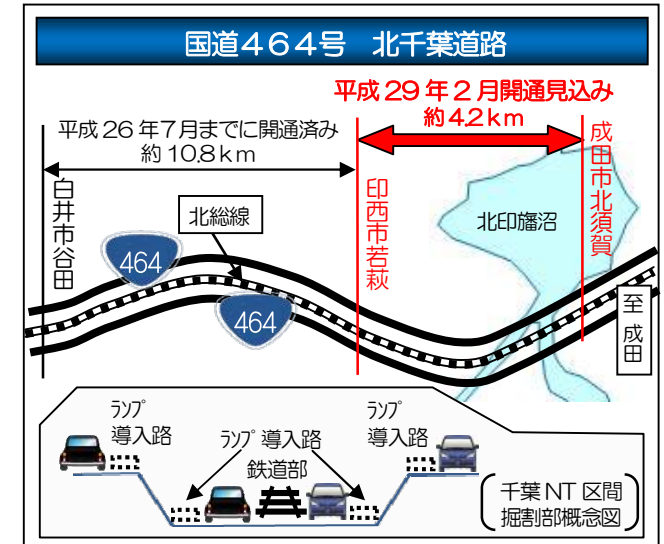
国道464号　北千葉道路

平成29年2月開通見込み
約4.2km

平成26年7月までに開通済み
約10.8km

白井市谷田

印西市若萩

成田市北須賀

北総線

464

464

北印旛沼

至成田

ランプ導入路

ランプ導入路

ランプ導入路

鉄道部

千葉NT区間
掘割部概念図